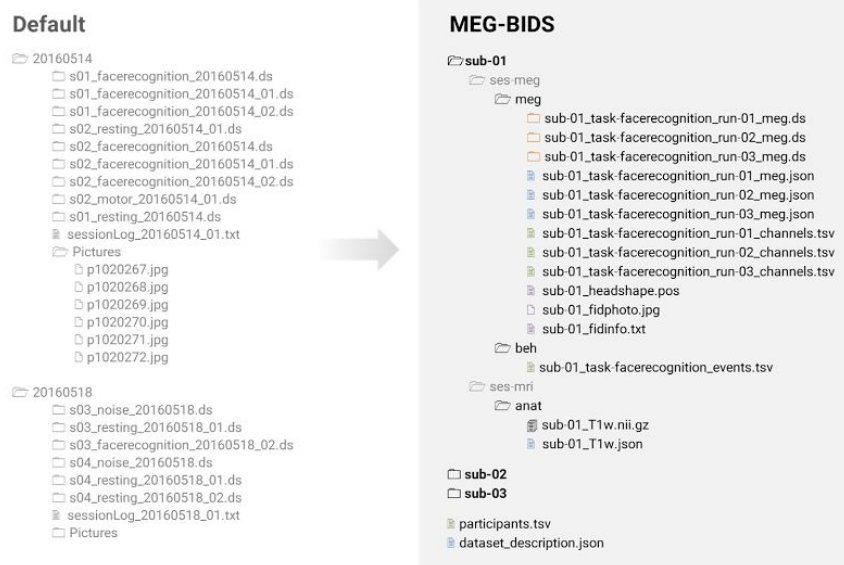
Default

20160514
s01_facerecognition_20160514.ds
s01_facerecognition_20160514_01.ds
s01_facerecognition_20160514_02.ds
s02_resting_20160514_01.ds
s02_facerecognition_20160514.ds
s02_facerecognition_20160514_01.ds
s02_facerecognition_20160514_02.ds
s02_motor_20160514_01.ds
s01_resting_20160514.ds
sessionLog_20160514_01.txt
Pictures
p1020267.jpg
p1020268.jpg
p1020269.jpg
p1020270.jpg
p1020271.jpg
p1020272.jpg

20160518
s03_noise_20160518.ds
s03_resting_20160518_01.ds
s03_facerecognition_20160518_02.ds
s04_noise_20160518.ds
s04_resting_20160518_01.ds
s04_resting_20160518_02.ds
sessionLog_20160518_01.txt
Pictures

MEG-BIDS

sub-01
ses-meg
meg
sub-01_task-facerecognition_run-01_meg.ds
sub-01_task-facerecognition_run-02_meg.ds
sub-01_task-facerecognition_run-03_meg.ds
sub-01_task-facerecognition_run-01_meg.json
sub-01_task-facerecognition_run-02_meg.json
sub-01_task-facerecognition_run-03_meg.json
sub-01_task-facerecognition_run-01_channels.tsv
sub-01_task-facerecognition_run-02_channels.tsv
sub-01_task-facerecognition_run-03_channels.tsv
sub-01_headshape.pos
sub-01_fidphoto.jpg
sub-01_fidinfo.txt
beh
sub-01_task-facerecognition_events.tsv
ses-mri
anat
sub-01_T1w.nii.gz
sub-01_T1w.json

sub-02
sub-03

participants.tsv
dataset_description.json